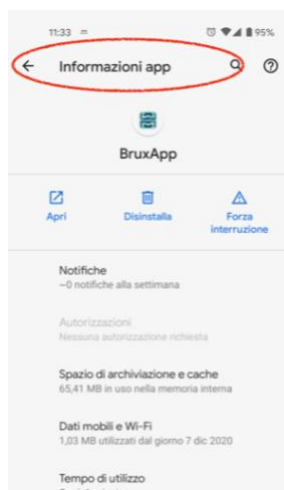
11:33

95%

Informazioni app

BruxApp

Apri

Disinstalla

Forza interruzione

Notifiche
~0 notifiche alla settimana

Autorizzazioni
Nessuna autorizzazione richiesta

Spazio di archiviazione e cache
65,41 MB in uso nella memoria interna

Dati mobili e Wi-Fi
1,03 MB utilizzati dal giorno 7 dic 2020

Tempo di utilizzo
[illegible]